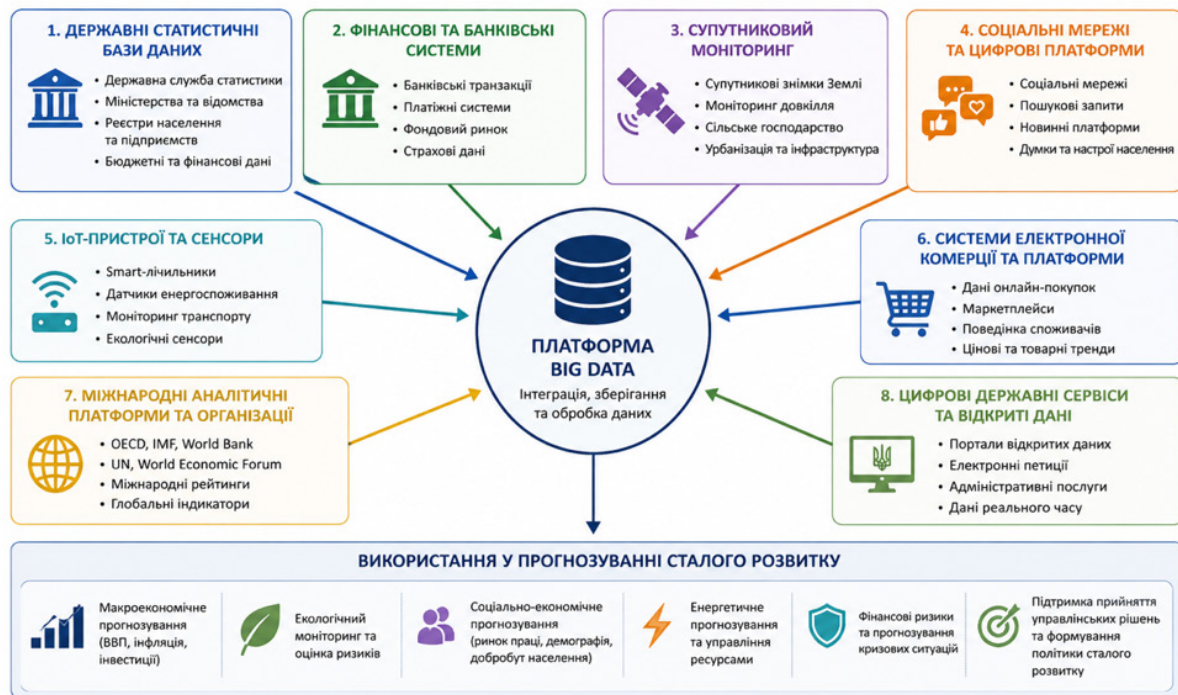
1. ДЕРЖАВНІ СТАТИСТИЧНІ БАЗИ ДАНИХ

- Державна служба статистики
- Міністерства та відомства
- Реєстри населення та підприємств
- Бюджетні та фінансові дані

2. ФІНАНСОВІ ТА БАНКІВСЬКІ СИСТЕМИ

- Банківські транзакції
- Платіжні системи
- Фондовий ринок
- Страхові дані

3. СУПУТНИКОВИЙ МОНІТОРИНГ

- Супутникові знімки Землі
- Моніторинг довкілля
- Сільське господарство
- Урбанізація та інфраструктура

4. СОЦІАЛЬНІ МЕРЕЖІ ТА ЦИФРОВІ ПЛАТФОРМИ

- Соціальні мережі
- Пошукові запити
- Новинні платформи
- Думки та настрої населення

5. IoT-ПРИСТРОЇ ТА СЕНСОРИ

- Smart-лічильники
- Датчики енергоспоживання
- Моніторинг транспорту
- Екологічні сенсори

ПЛАТФОРМА BIG DATA

Інтеграція, зберігання та обробка даних

6. СИСТЕМИ ЕЛЕКТРОННОЇ КОМЕРЦІЇ ТА ПЛАТФОРМИ

- Дані онлайн-покупок
- Маркетплейси
- Поведінка споживачів
- Цінові та товарні тренди

7. МІЖНАРОДНІ АНАЛІТИЧНІ ПЛАТФОРМИ ТА ОРГАНІЗАЦІЇ

- OECD, IMF, World Bank
- UN, World Economic Forum
- Міжнародні рейтинги
- Глобальні індикатори

8. ЦИФРОВІ ДЕРЖАВНІ СЕРВІСИ ТА ВІДКРИТІ ДАНІ

- Портали відкритих даних
- Електронні петиції
- Адміністративні послуги
- Дані реального часу

ВИКОРИСТАННЯ У ПРОГНОЗУВАННІ СТАЛОГО РОЗВИТКУ

Макроекономічне прогнозування (ВВП, інфляція, інвестиції)

Екологічний моніторинг та оцінка ризиків

Соціально-економічне прогнозування (ринок праці, демографія, добробут населення)

Енергетичне прогнозування та управління ресурсами

Фінансові ризики та прогнозування кризових ситуацій

Підтримка прийняття управлінських рішень та формування політики сталого розвитку